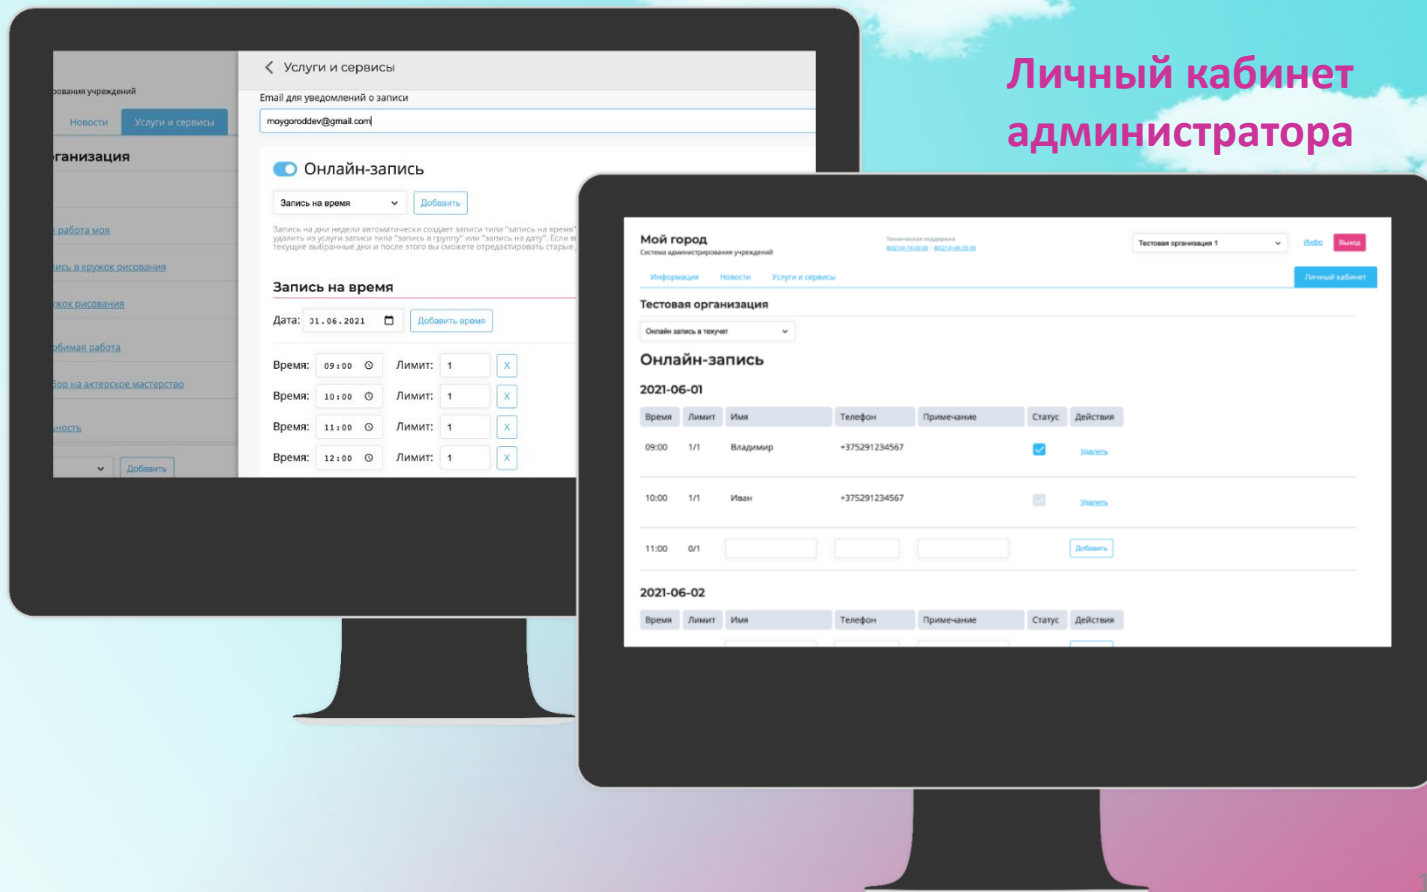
Личный кабинет администратора

рования учреждений

Новости | Услуги и сервисы

рганизация

работа моя

исъ в кружок рисования

ужок рисования

обимая работа

бор на актерское мастерство

ность

Добавить

Услуги и сервисы

Email для уведомлений о записи

moygoroddev@gmail.com

Онлайн-запись

Запись на время | Добавить

Запись на дни недели автоматически создает записи типа "запись на время" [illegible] удалить из услуги записи типа "запись в группу" или "запись на дату". Если в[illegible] текущие выбранные дни и после этого вы сможете отредактировать старые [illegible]

Запись на время

Дата: 01.06.2021 | Добавить время

Время: 09:00 Лимит: 1 X
Время: 10:00 Лимит: 1 X
Время: 11:00 Лимит: 1 X
Время: 12:00 Лимит: 1 X

Мой город
Система администрирования учреждений

Техническая поддержка
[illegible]

Тестовая организация 1 | Инфо | Выход

Информация | Новости | Услуги и сервисы | Личный кабинет

Тестовая организация

Онлайн запись в текучет

Онлайн-запись

2021-06-01

| Время | Лимит | Имя | Телефон | Примечание | Статус | Действия |
|---|---|---|---|---|---|---|
| 09:00 | 1/1 | Владимир | +375291234567 | | ☑ | Удалить |
| 10:00 | 1/1 | Иван | +375291234567 | | ☑ | Удалить |
| 11:00 | 0/1 | | | | | Добавить |

2021-06-02

| Время | Лимит | Имя | Телефон | Примечание | Статус | Действия |
|---|---|---|---|---|---|---|